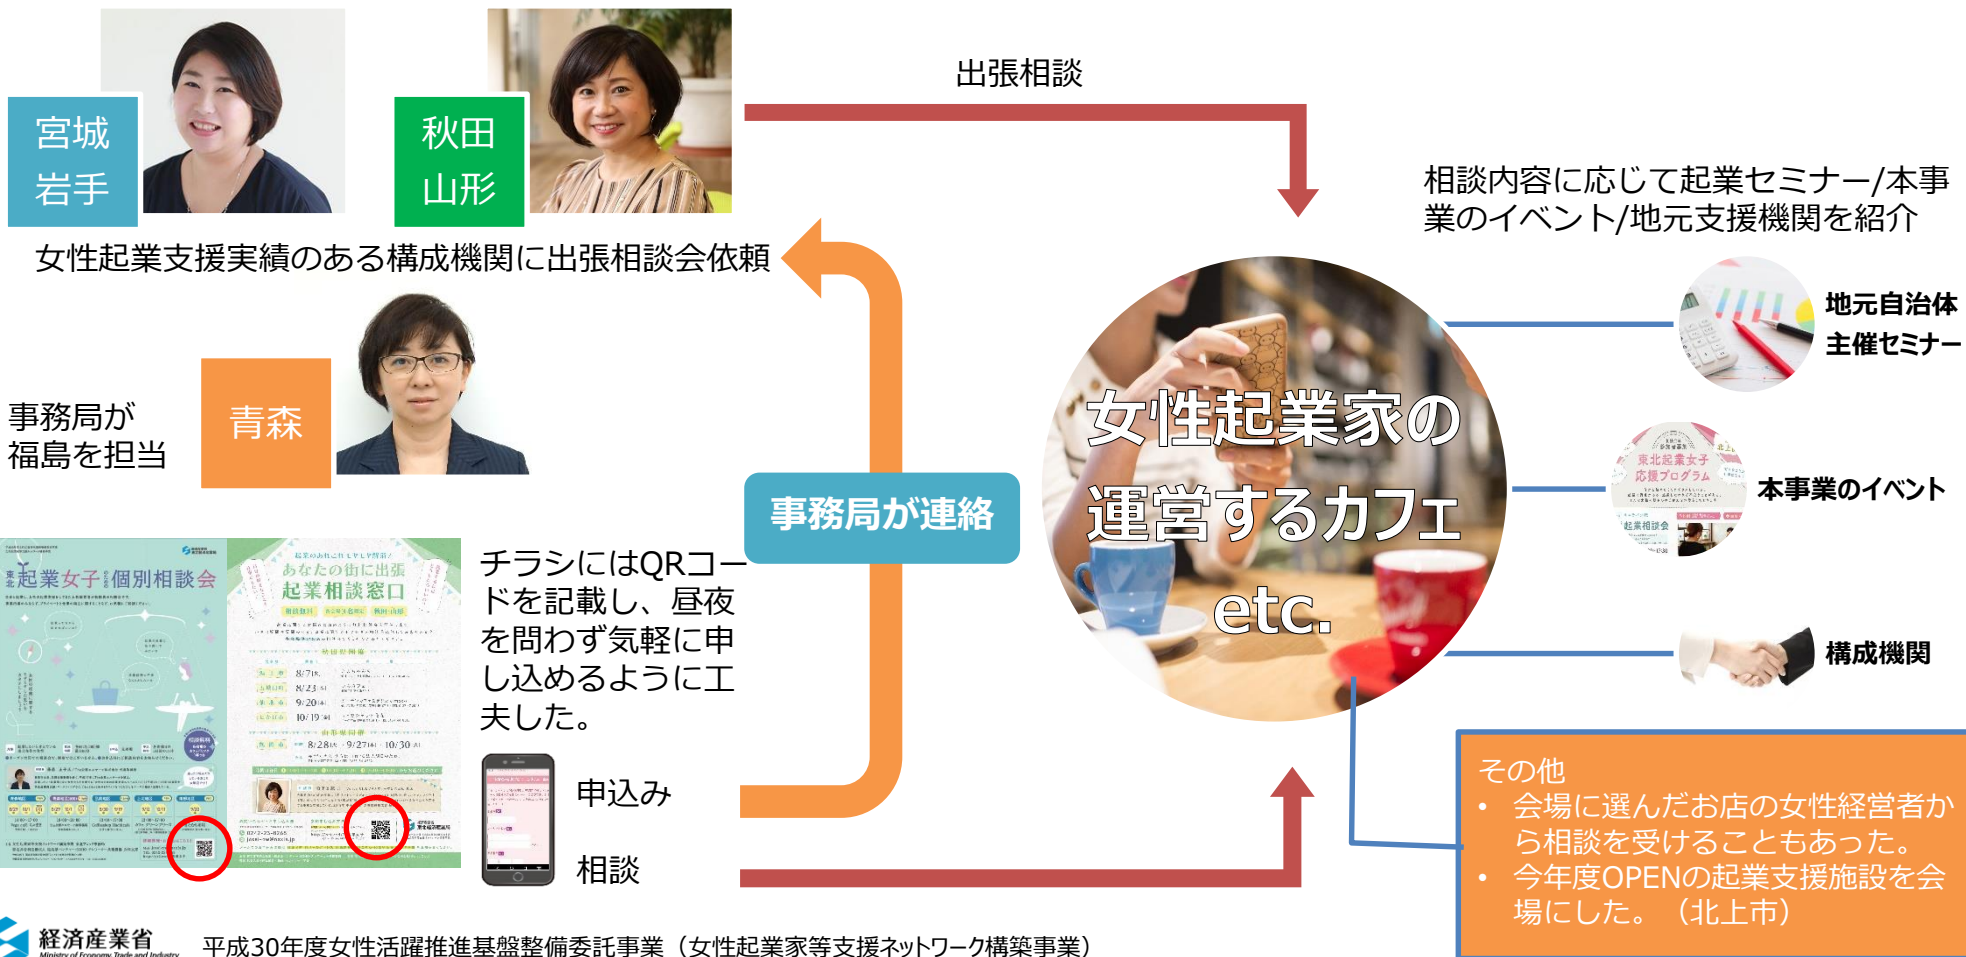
宮城
岩手

秋田
山形

出張相談

相談内容に応じて起業セミナー/本事業のイベント/地元支援機関を紹介

女性起業支援実績のある構成機関に出張相談会依頼

事務局が
福島を担当

青森

女性起業家の
運営するカフェ
etc.

地元自治体
主催セミナー

本事業のイベント

構成機関

事務局が連絡

東北起業女子個別相談会

あなたの街に出張
起業相談窓口

チラシにはQRコードを記載し、昼夜を問わず気軽に申し込めるように工夫した。

申込み

相談

その他
• 会場に選んだお店の女性経営者から相談を受けることもあった。
• 今年度OPENの起業支援施設を会場にした。（北上市）

経済産業省
Ministry of Economy, Trade and Industry

平成30年度女性活躍推進基盤整備委託事業（女性起業家等支援ネットワーク構築事業）